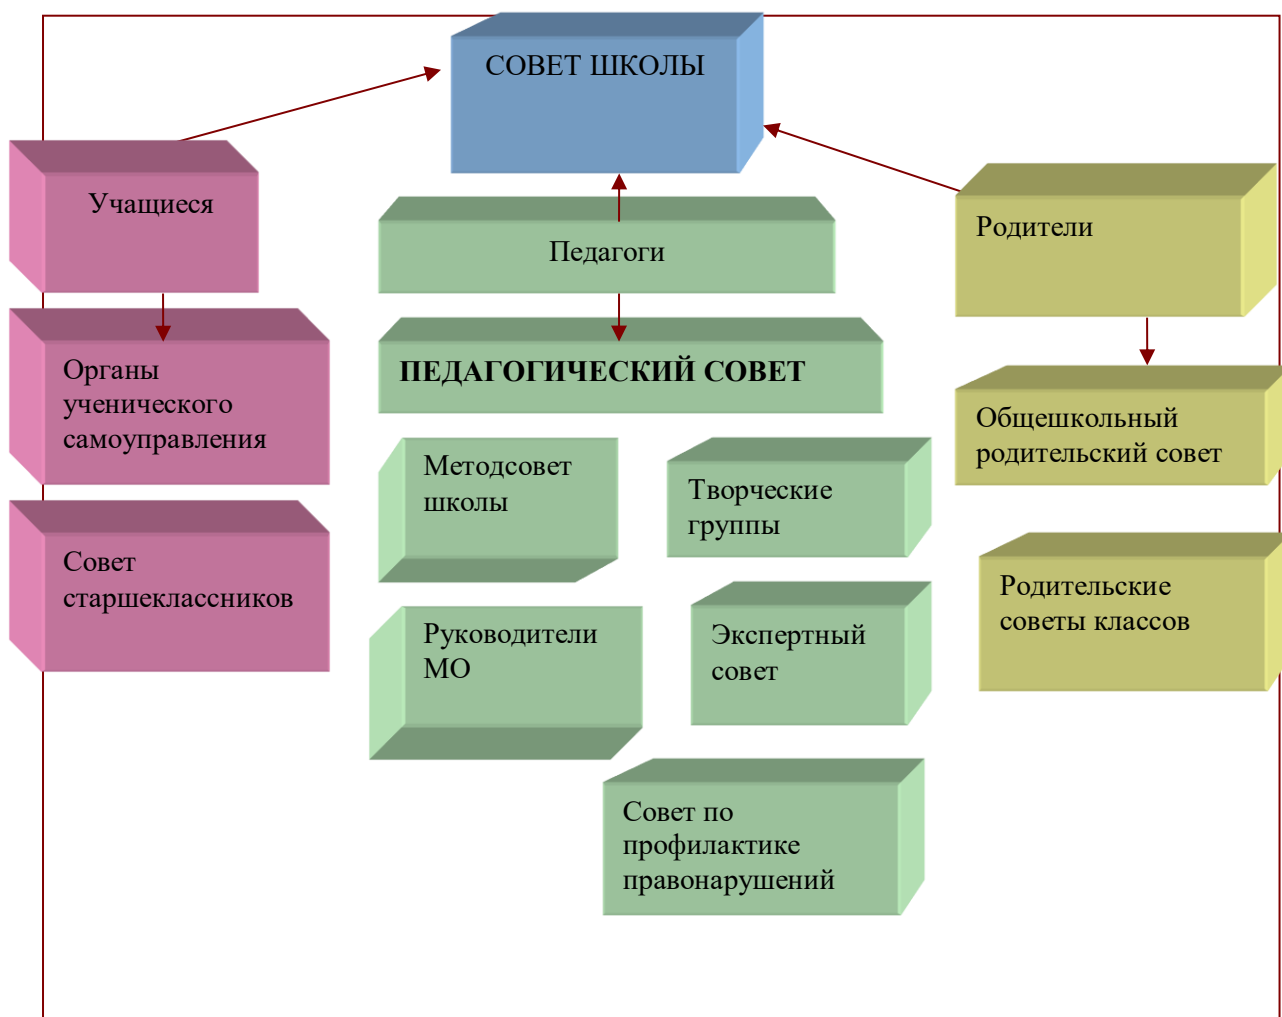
СОВЕТ ШКОЛЫ

Учащиеся

Педагоги

Родители

Органы ученического самоуправления

ПЕДАГОГИЧЕСКИЙ СОВЕТ

Общешкольный родительский совет

Совет старшеклассников

Методсовет школы

Творческие группы

Родительские советы классов

Руководители МО

Экспертный совет

Совет по профилактике правонарушений